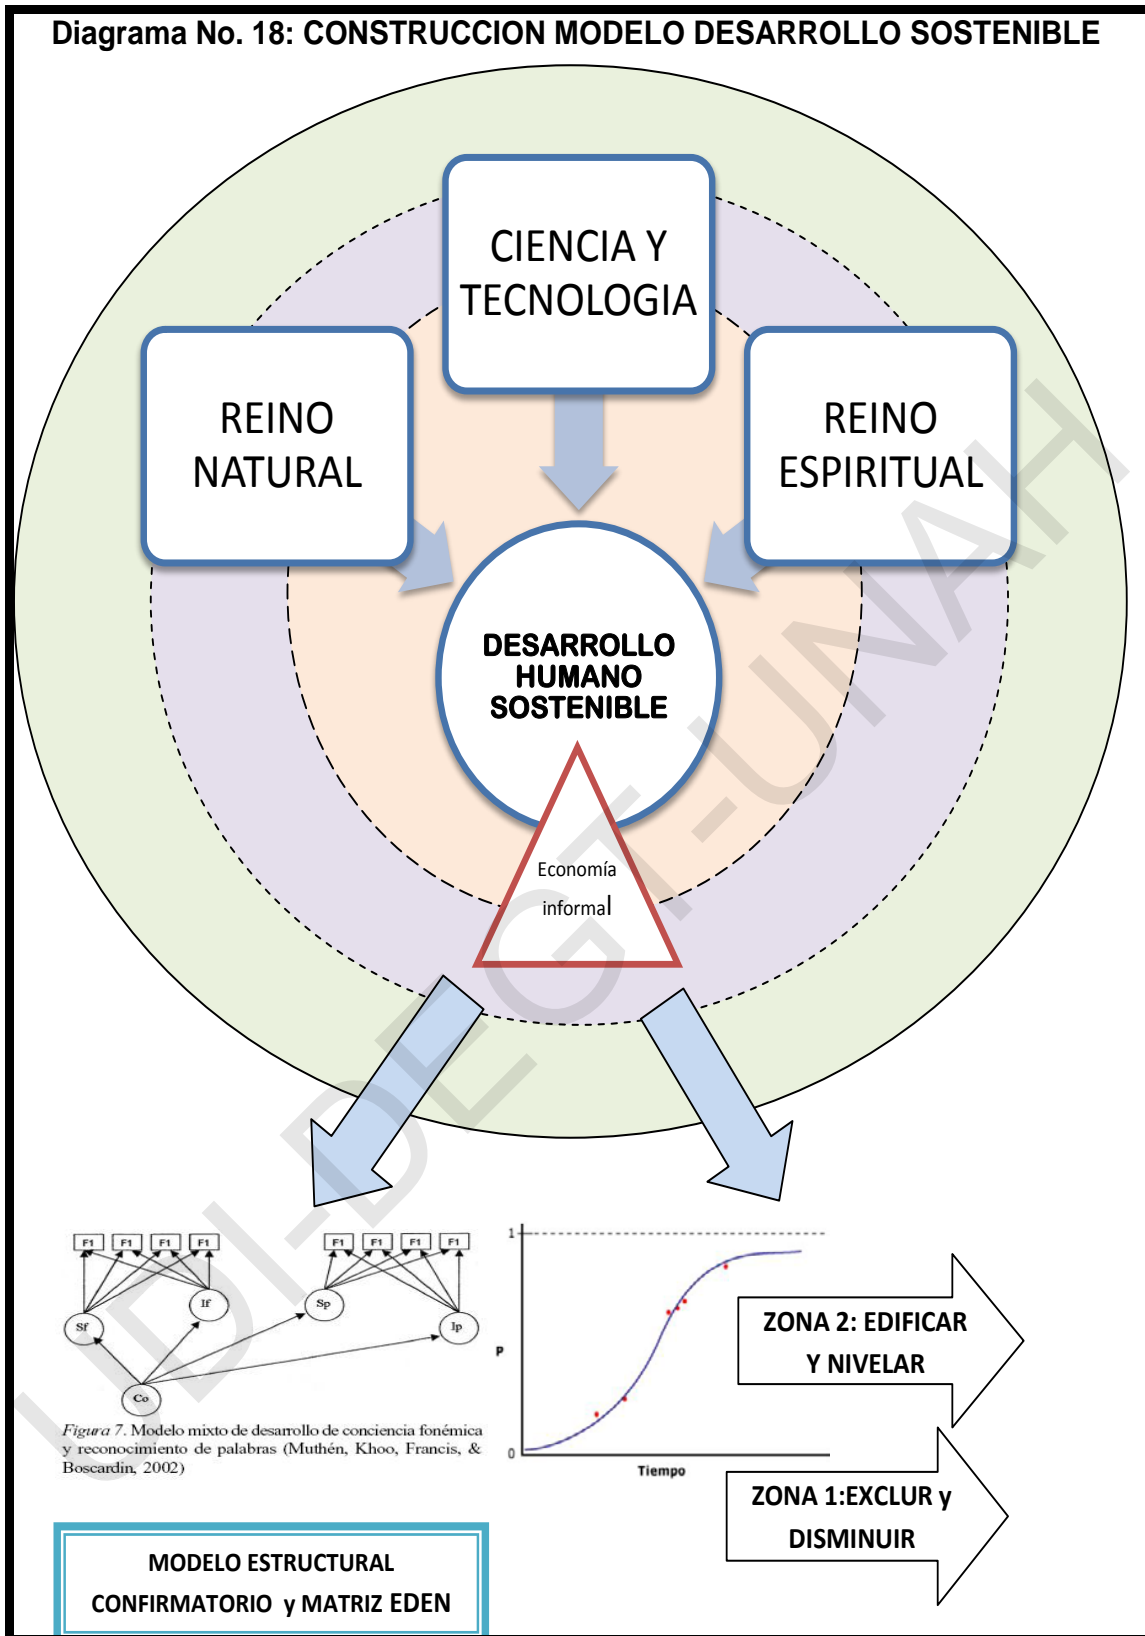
Diagrama No. 18: CONSTRUCCION MODELO DESARROLLO SOSTENIBLE

CIENCIA Y TECNOLOGIA

REINO NATURAL

REINO ESPIRITUAL

DESARROLLO HUMANO SOSTENIBLE

Economía informal

F1 F1 F1 F1

Sf

If

Co

F1 F1 F1 F1

Sp

Ip

*Figura 7.* Modelo mixto de desarrollo de conciencia fonémica y reconocimiento de palabras (Muthén, Khoo, Francis, & Boscardin, 2002)

1

P

0

Tiempo

ZONA 2: EDIFICAR Y NIVELAR

ZONA 1:EXCLUR y DISMINUIR

MODELO ESTRUCTURAL CONFIRMATORIO y MATRIZ EDEN

UDI-DEGT-UNAH